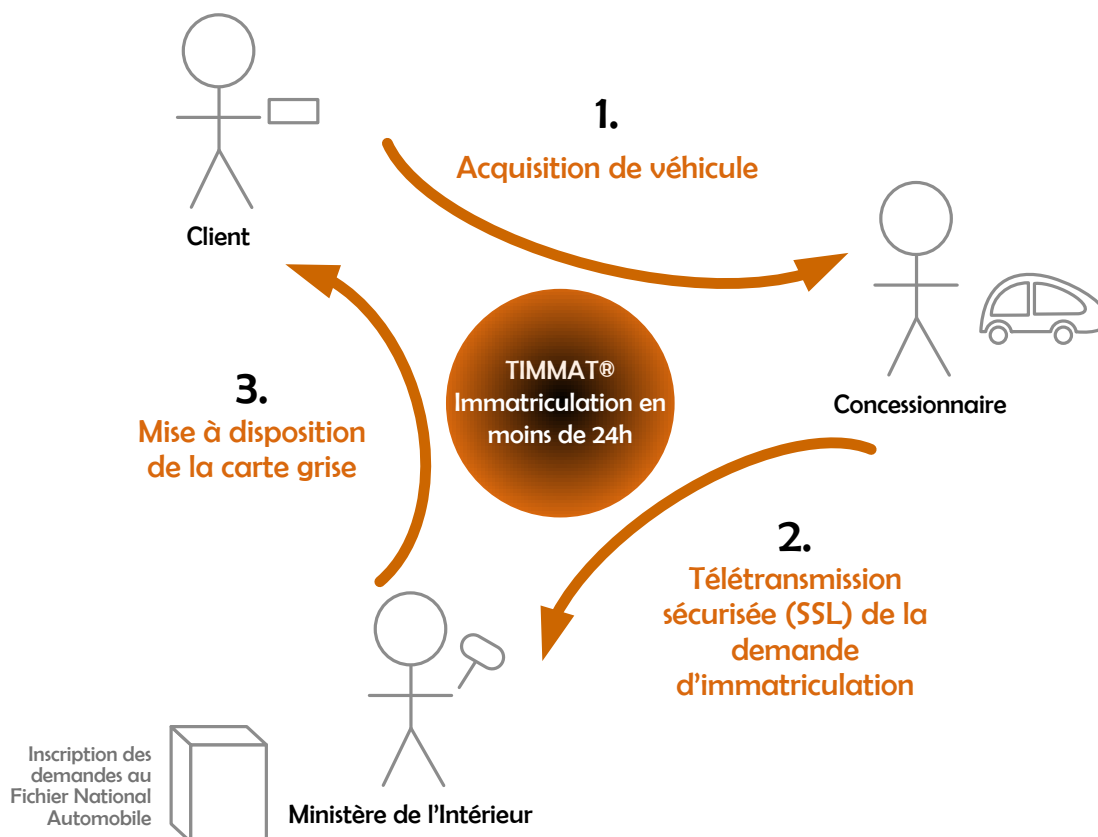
Client

1.
Acquisition de véhicule

Concessionnaire

TIMMAT®
Immatriculation en moins de 24h

3.
Mise à disposition de la carte grise

2.
Télétransmission sécurisée (SSL) de la demande d'immatriculation

Inscription des demandes au Fichier National Automobile

Ministère de l'Intérieur